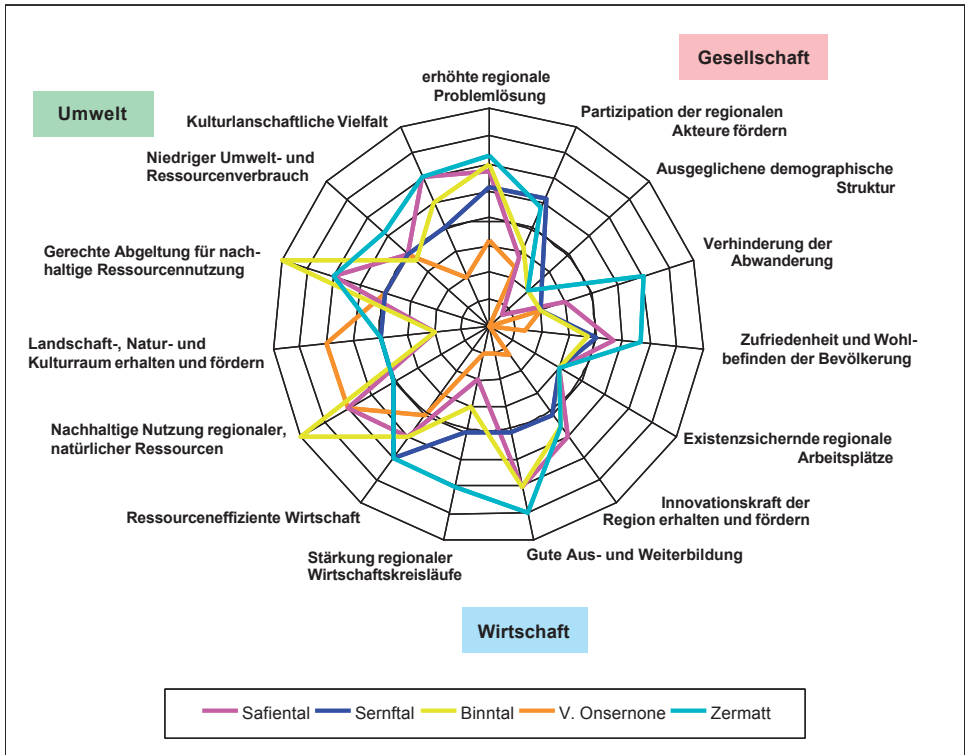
Gesellschaft

Umwelt

erhöhte regionale Problemlösung

Partizipation der regionalen Akteure fördern

Ausgeglichene demographische Struktur

Verhinderung der Abwanderung

Zufriedenheit und Wohlbefinden der Bevölkerung

Existenzsichernde regionale Arbeitsplätze

Innovationskraft der Region erhalten und fördern

Gute Aus- und Weiterbildung

Stärkung regionaler Wirtschaftskreisläufe

Ressourceneffiziente Wirtschaft

Nachhaltige Nutzung regionaler, natürlicher Ressourcen

Landschaft-, Natur- und Kulturraum erhalten und fördern

Gerechte Abgeltung für nachhaltige Ressourcennutzung

Niedriger Umwelt- und Ressourcenverbrauch

Kulturlanschaftliche Vielfalt

Wirtschaft

Safiental
Sernftal
Binntal
V. Onsernone
Zermatt